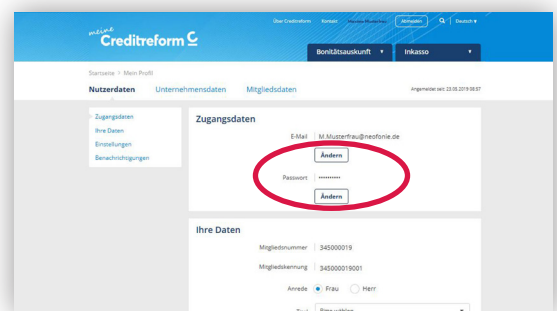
meine Creditreform

Über Creditreform | Kontakt | Neues/Wünsche | Abmelden | Deutsch

Bonitätsauskunft ▼ | Inkasso ▼

Startseite > Mein Profil

Nutzerdaten | Unternehmensdaten | Mitgliedsdaten

Angemeldet seit: 23.05.2019 08:57

Zugangsdaten
Ihre Daten
Einstellungen
Benachrichtigungen

Zugangsdaten

E-Mail | M.Musterfrau@neofonie.de

Ändern

Passwort | ••••••••••

Ändern

Ihre Daten

Mitgliedsnummer | 345000019

Mitgliedskennung | 345000019001

Anrede | Frau | Herr

Titel | Bitte wählen